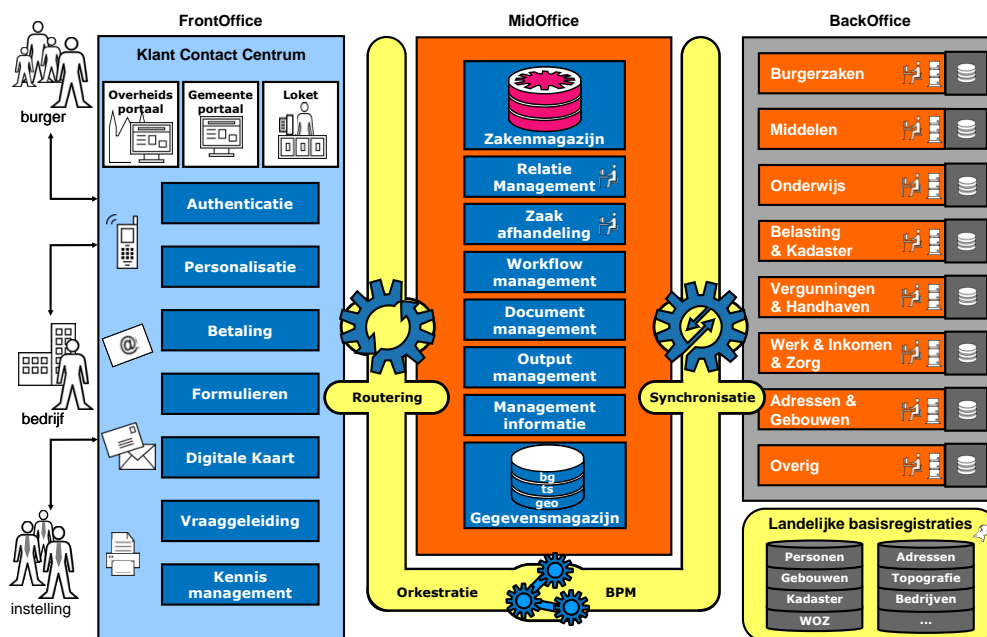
FrontOffice

MidOffice

BackOffice

burger

bedrijf

instelling

Klant Contact Centrum

Overheids portaal

Gemeente portaal

Loket

Authenticatie

Personalisatie

@

Betaling

Formulieren

Digitale Kaart

Vraaggeleiding

Kennis management

Routering

Zakenmagazijn

Relatie Management

Zaak afhandeling

Workflow management

Document management

Output management

Management informatie

bg
ts
geo
Gegevensmagazijn

Orkestratie

BPM

Synchronisatie

Burgerzaken

Middelen

Onderwijs

Belasting & Kadaster

Vergunningen & Handhaven

Werk & Inkomen & Zorg

Adressen & Gebouwen

Overig

Landelijke basisregistraties

Personen
Gebouwen
Kadaster
WOZ

Adressen
Topografie
Bedrijven
...